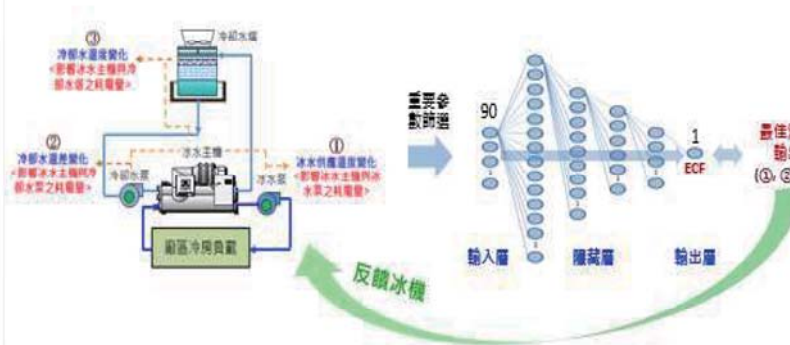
③
冷卻水溫度變化
<影響冰水主機與冷卻水塔之耗電量>

冷卻水塔

②
冷卻水溫差變化
<影響冰水主機與冷卻水泵之耗電量>

冰水主機

冷卻水泵

冰水泵

①
冰水供應溫度變化
<影響冰水主機與冰水泵之耗電量>

區域冷房負載

重要參數篩選

90

1

ECF

輸入層

隱藏層

輸出層

最佳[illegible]
輸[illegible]
(①,③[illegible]

反饋冰機